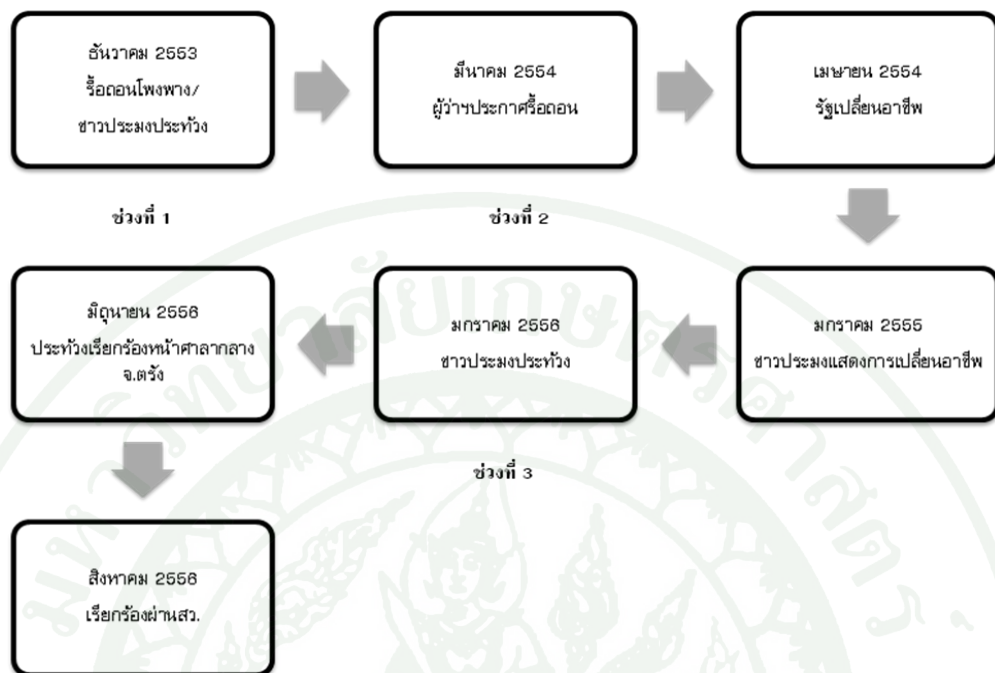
ธันวาคม 2553
รื้อถอนโพงพาง/
ชาวประมงประท้วง

มีนาคม 2554
ผู้ว่าฯประกาศรื้อถอน

เมษายน 2554
รัฐเปลี่ยนอาชีพ

ช่วงที่ 1

ช่วงที่ 2

มิถุนายน 2556
ประท้วงเรียกร้องหน้าศาลากลาง
จ.ตรัง

มกราคม 2556
ชาวประมงประท้วง

มกราคม 2555
ชาวประมงแสดงการเปลี่ยนอาชีพ

ช่วงที่ 3

สิงหาคม 2556
เรียกร้องผ่านสว.